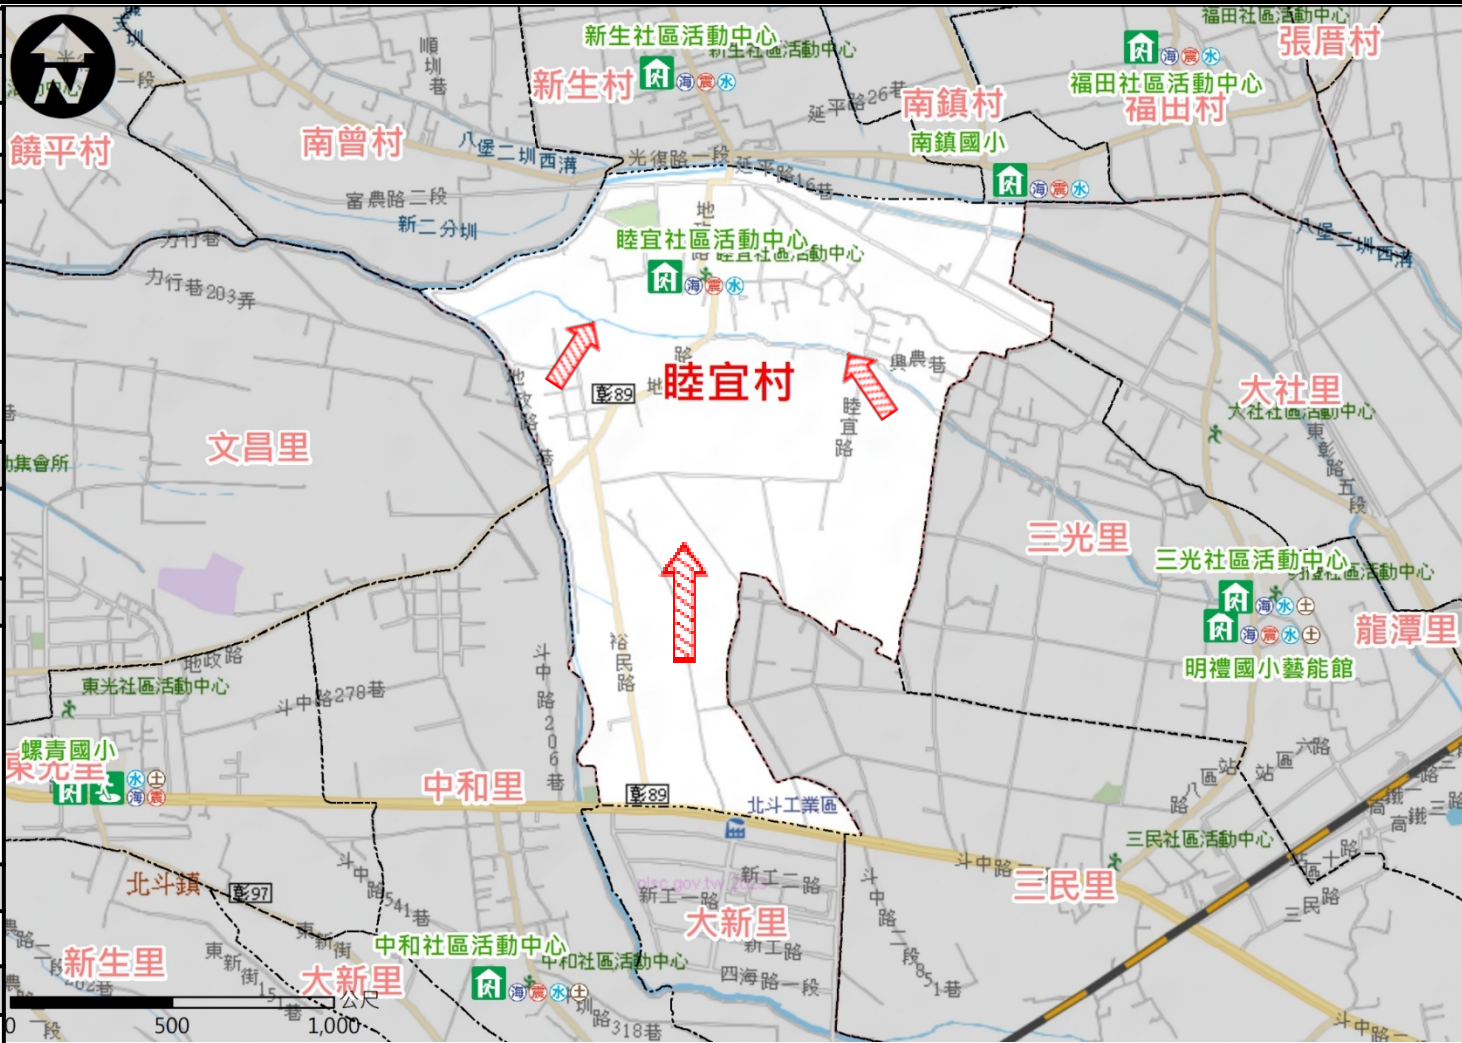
N

新生社區活動中心
新生社區活動中心
新生村
海 震 水
福田社區活動中心
海 震 水
張厝村
福田社區活動中心
福田村
南鎮村
延平路26巷
南鎮國小
海 震 水
饒平村
南曾村
順圳巷
二段
八堡二圳西溝
光復路一段
延平路16巷
富農路二段
新二分圳
力行巷
力行巷203弄
地
睦宜社區活動中心
睦宜社區活動中心
海 震 水
八堡二圳西溝
興農巷
睦宜村
彰89
地政路
睦宜路
大社里
大社社區活動中心
東彰路五段
文昌里
集會所
三光里
三光社區活動中心
三光社區活動中心
海 水 土
海 震 水 土
龍潭里
明禮國小藝能館
地政路
東光社區活動中心
斗中路278巷
裕民路
斗中路206巷
螺青國小
東光里
水 土
海 震
中和里
彰89
北斗工業區
六路
站
站
高鐵一路
高鐵三路
三民社區活動中心
十路
三民路
斗中路
三民里
斗中路二段851巷
北斗鎮
彰97
斗中路541巷
新工二路
新工一路
大新里
新工路
四海路一段
新生里
東新街
中和社區活動中心
中和社區活動中心
大新里
海 震 水 土
公尺
0
500
1,000
一段
圳路318巷
斗中路